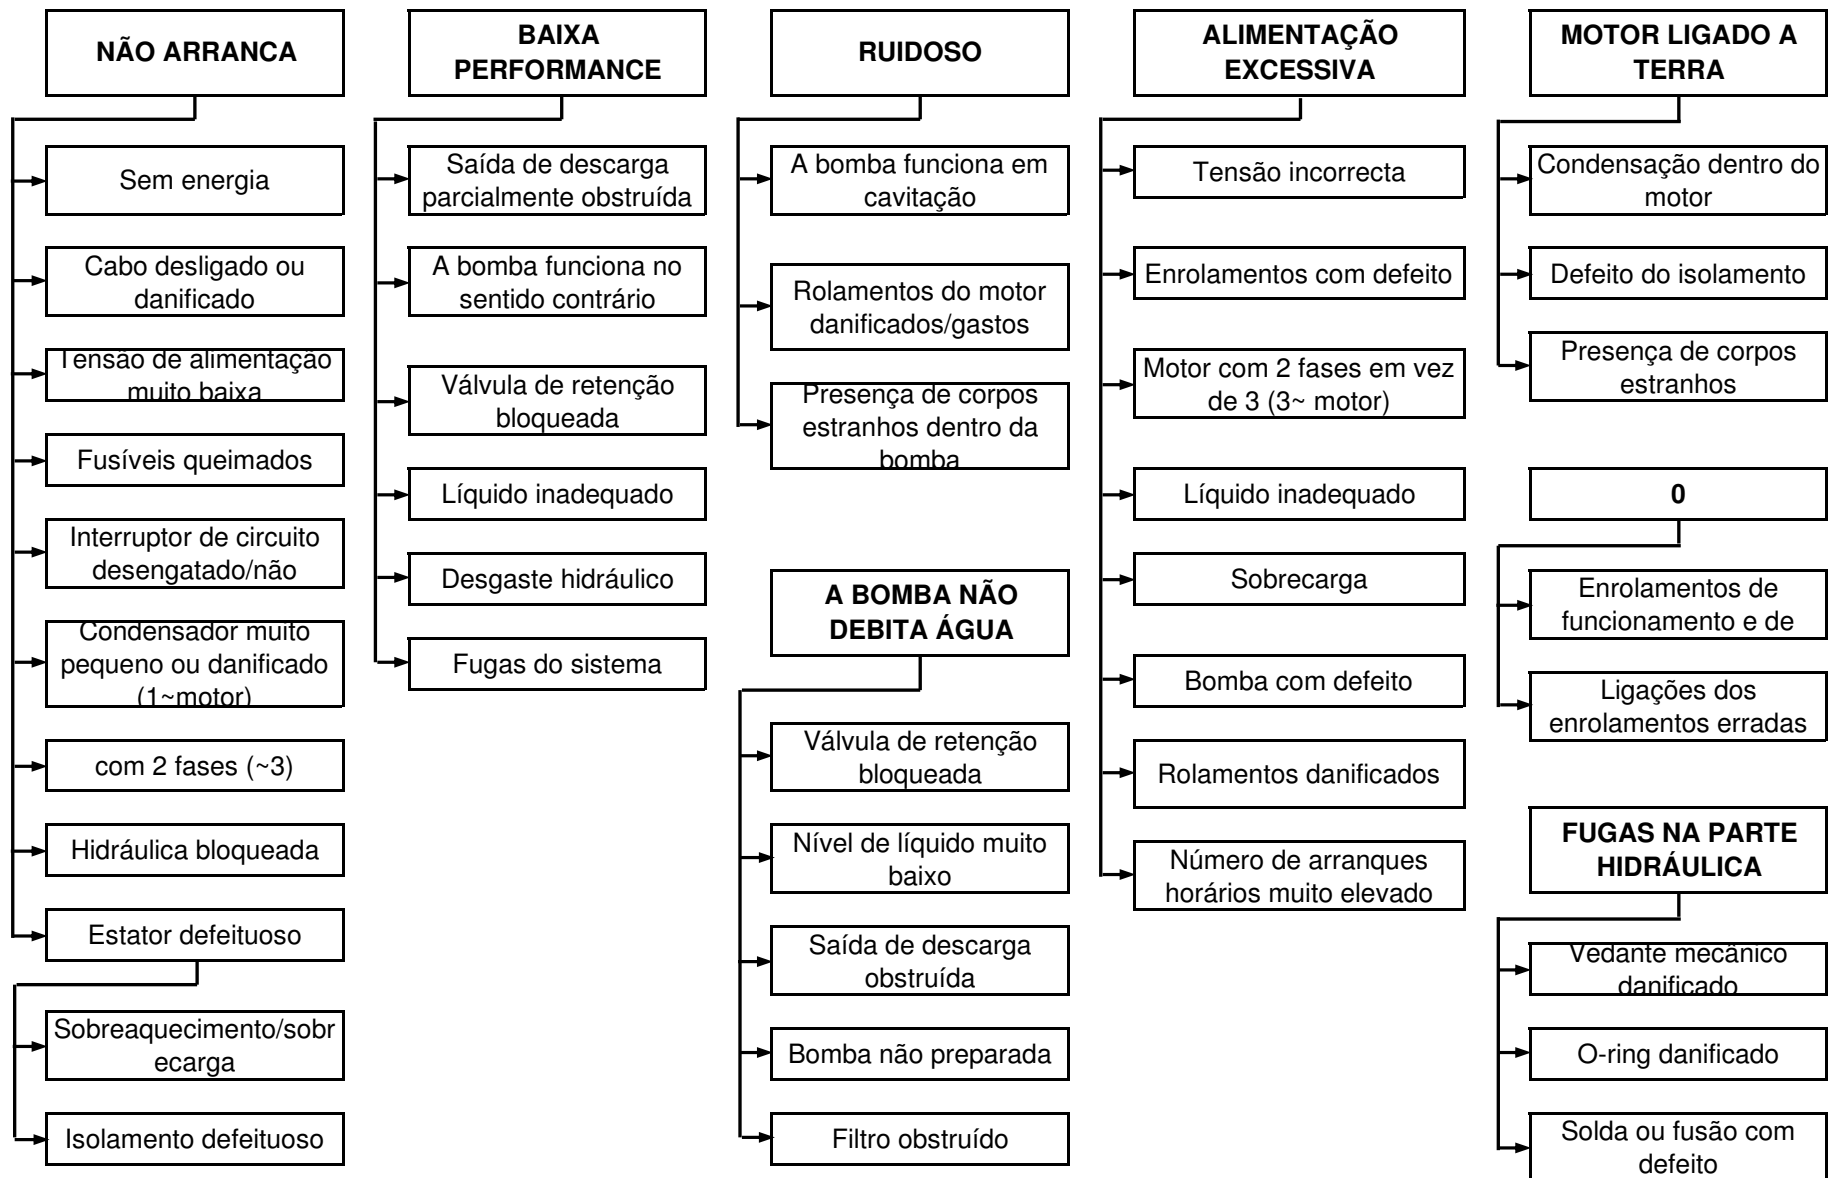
NÃO ARRANCA

Sem energia

Cabo desligado ou danificado

Tensão de alimentação muito baixa

Fusíveis queimados

Interruptor de circuito desengatado/não

Condensador muito pequeno ou danificado (1~motor)

com 2 fases (~3)

Hidráulica bloqueada

Estator defeituoso

Sobreaquecimento/sobrecarga

Isolamento defeituoso

BAIXA PERFORMANCE

Saída de descarga parcialmente obstruída

A bomba funciona no sentido contrário

Válvula de retenção bloqueada

Líquido inadequado

Desgaste hidráulico

Fugas do sistema

RUIDOSO

A bomba funciona em cavitação

Rolamentos do motor danificados/gastos

Presença de corpos estranhos dentro da bomba

A BOMBA NÃO DEBITA ÁGUA

Válvula de retenção bloqueada

Nível de líquido muito baixo

Saída de descarga obstruída

Bomba não preparada

Filtro obstruído

ALIMENTAÇÃO EXCESSIVA

Tensão incorrecta

Enrolamentos com defeito

Motor com 2 fases em vez de 3 (3~ motor)

Líquido inadequado

Sobrecarga

Bomba com defeito

Rolamentos danificados

Número de arranques horários muito elevado

MOTOR LIGADO A TERRA

Condensação dentro do motor

Defeito do isolamento

Presença de corpos estranhos

0

Enrolamentos de funcionamento e de

Ligações dos enrolamentos erradas

FUGAS NA PARTE HIDRÁULICA

Vedante mecânico danificado

O-ring danificado

Solda ou fusão com defeito